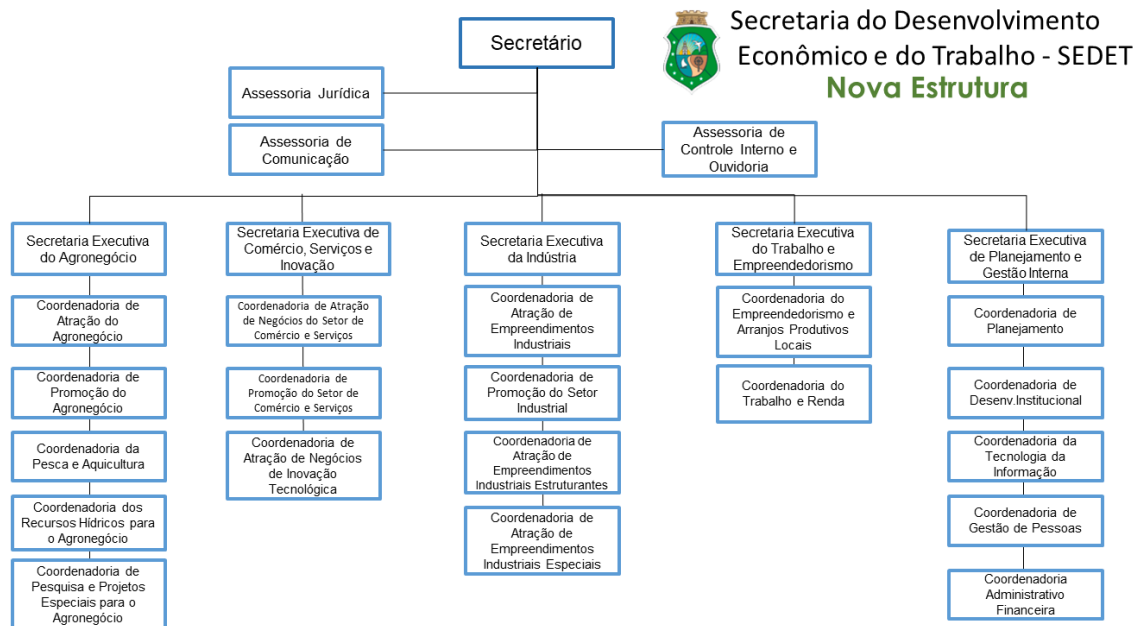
Secretaria do Desenvolvimento Econômico e do Trabalho - SEDET
Nova Estrutura

Secretário

Assessoria Jurídica

Assessoria de Comunicação

Assessoria de Controle Interno e Ouvidoria

Secretaria Executiva do Agronegócio

Coordenadoria de Atração do Agronegócio

Coordenadoria de Promoção do Agronegócio

Coordenadoria da Pesca e Aquicultura

Coordenadoria dos Recursos Hídricos para o Agronegócio

Coordenadoria de Pesquisa e Projetos Especiais para o Agronegócio

Secretaria Executiva de Comércio, Serviços e Inovação

Coordenadoria de Atração de Negócios do Setor de Comércio e Serviços

Coordenadoria de Promoção do Setor de Comércio e Serviços

Coordenadoria de Atração de Negócios de Inovação Tecnológica

Secretaria Executiva da Indústria

Coordenadoria de Atração de Empreendimentos Industriais

Coordenadoria de Promoção do Setor Industrial

Coordenadoria de Atração de Empreendimentos Industriais Estruturantes

Coordenadoria de Atração de Empreendimentos Industriais Especiais

Secretaria Executiva do Trabalho e Empreendedorismo

Coordenadoria do Empreendedorismo e Arranjos Produtivos Locais

Coordenadoria do Trabalho e Renda

Secretaria Executiva de Planejamento e Gestão Interna

Coordenadoria de Planejamento

Coordenadoria de Desenv.Institucional

Coordenadoria da Tecnologia da Informação

Coordenadoria de Gestão de Pessoas

Coordenadoria Administrativo Financeira